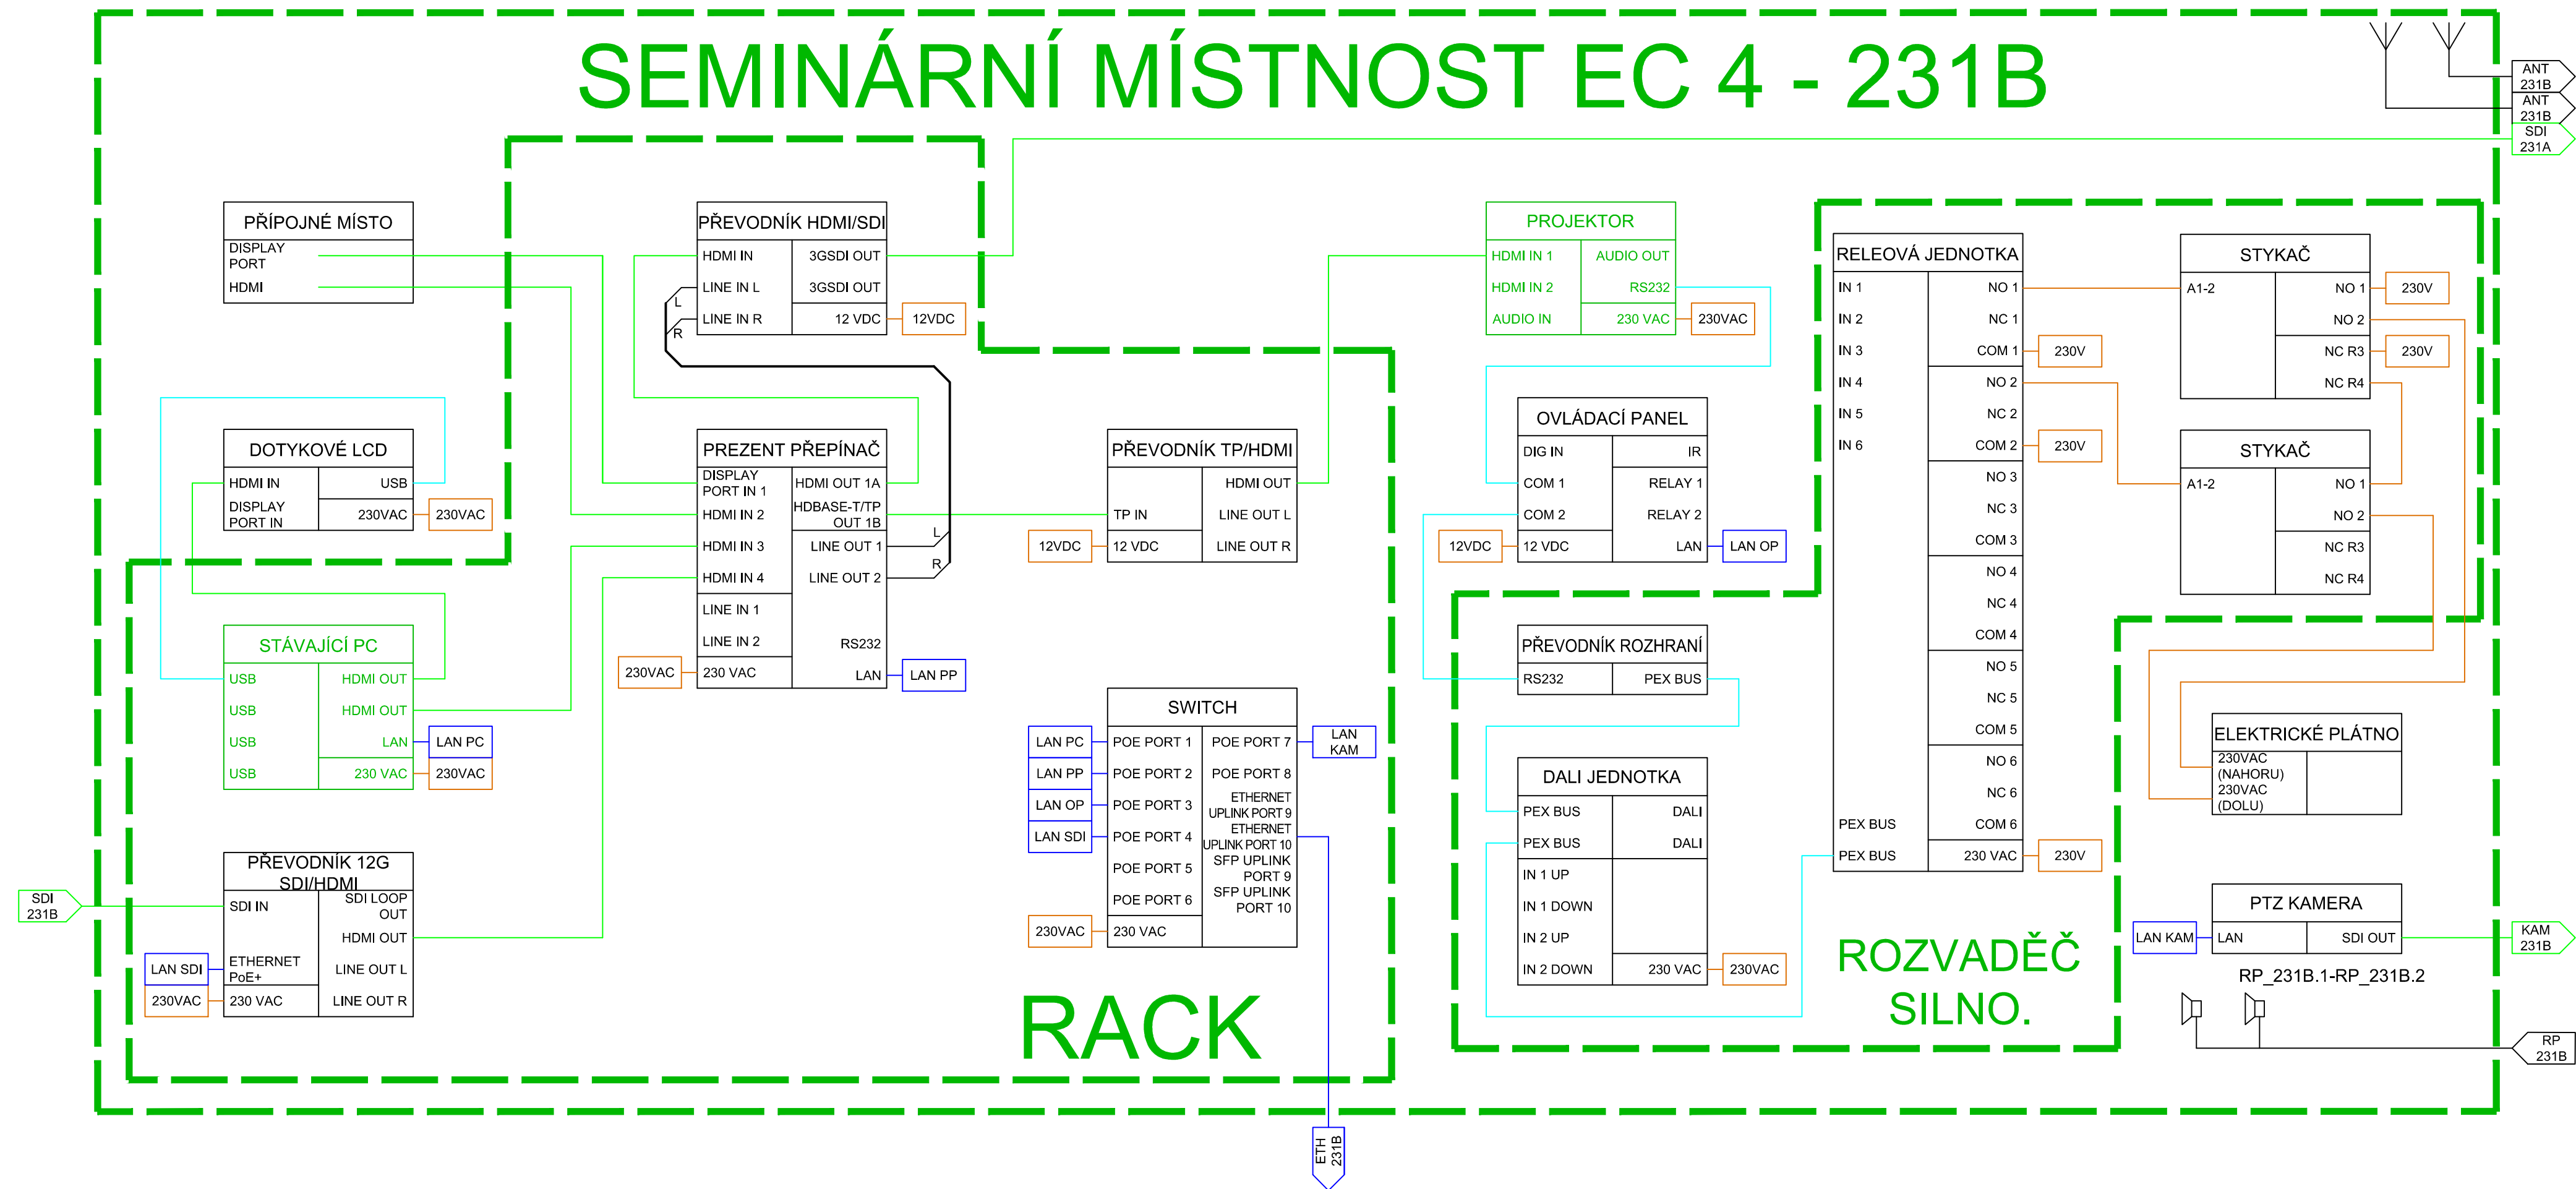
SEMINÁRNÍ MÍSTNOST EC 4 - 231B

ANT 231B
ANT 231B
SDI 231A

PŘÍPOJNÉ MÍSTO
DISPLAY PORT
HDMI

PŘEVODNÍK HDMI/SDI
HDMI IN
3GSDI OUT
LINE IN L
3GSDI OUT
LINE IN R
12 VDC
12VDC
L
R

PROJEKTOR
HDMI IN 1
AUDIO OUT
HDMI IN 2
RS232
AUDIO IN
230 VAC
230VAC

RELEOVÁ JEDNOTKA
IN 1
IN 2
IN 3
IN 4
IN 5
IN 6
NO 1
NC 1
COM 1
NO 2
NC 2
COM 2
NO 3
NC 3
COM 3
NO 4
NC 4
COM 4
NO 5
NC 5
COM 5
NO 6
NC 6
COM 6
PEX BUS
PEX BUS
230 VAC
230V
230V
230V

STYKAČ
A1-2
NO 1
NO 2
NC R3
NC R4
230V
230V

STYKAČ
A1-2
NO 1
NO 2
NC R3
NC R4

DOTYKOVÉ LCD
HDMI IN
USB
DISPLAY PORT IN
230VAC
230VAC

PREZENT PŘEPÍNAČ
DISPLAY PORT IN 1
HDMI OUT 1A
HDMI IN 2
HDBASE-T/TP OUT 1B
HDMI IN 3
LINE OUT 1
HDMI IN 4
LINE OUT 2
LINE IN 1
LINE IN 2
RS232
230VAC
230 VAC
LAN
LAN PP
L
R

PŘEVODNÍK TP/HDMI
HDMI OUT
TP IN
LINE OUT L
12VDC
12 VDC
LINE OUT R

OVLÁDACÍ PANEL
DIG IN
IR
COM 1
RELAY 1
COM 2
RELAY 2
12VDC
12 VDC
LAN
LAN OP

STÁVAJÍCÍ PC
USB
HDMI OUT
USB
HDMI OUT
USB
LAN
LAN PC
USB
230 VAC
230VAC

PŘEVODNÍK ROZHRANÍ
RS232
PEX BUS

SWITCH
LAN PC
POE PORT 1
POE PORT 7
LAN KAM
LAN PP
POE PORT 2
POE PORT 8
LAN OP
POE PORT 3
ETHERNET UPLINK PORT 9
LAN SDI
POE PORT 4
ETHERNET UPLINK PORT 10
POE PORT 5
SFP UPLINK PORT 9
POE PORT 6
SFP UPLINK PORT 10
230VAC
230 VAC

ELEKTRICKÉ PLÁTNO
230VAC (NAHORU)
230VAC (DOLU)

DALI JEDNOTKA
PEX BUS
DALI
PEX BUS
DALI
IN 1 UP
IN 1 DOWN
IN 2 UP
IN 2 DOWN
230 VAC
230VAC

PTZ KAMERA
LAN KAM
LAN
SDI OUT
KAM 231B
RP_231B.1-RP_231B.2

PŘEVODNÍK 12G SDI/HDMI
SDI 231B
SDI IN
SDI LOOP OUT
HDMI OUT
LAN SDI
ETHERNET PoE+
LINE OUT L
230VAC
230 VAC
LINE OUT R

RACK

ROZVADĚČ SILNO.

RP 231B

ETH 231B